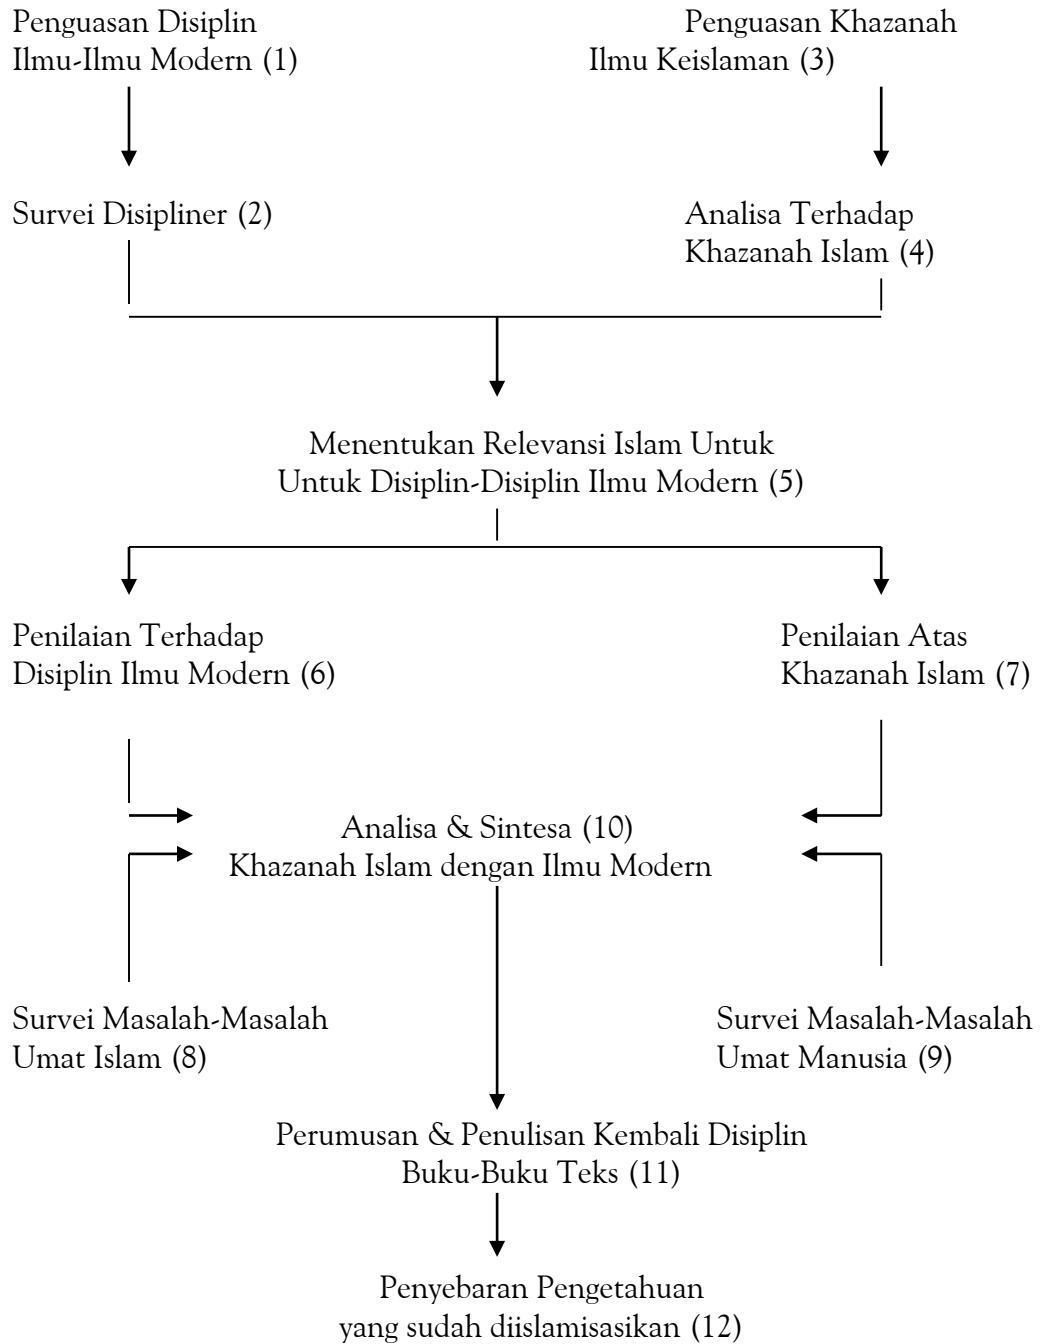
Penguasan Disiplin
Ilmu-Ilmu Modern (1)

Penguasan Khazanah
Ilmu Keislaman (3)

Survei Disipliner (2)

Analisa Terhadap
Khazanah Islam (4)

Menentukan Relevansi Islam Untuk
Untuk Disiplin-Disiplin Ilmu Modern (5)

Penilaian Terhadap
Disiplin Ilmu Modern (6)

Penilaian Atas
Khazanah Islam (7)

Analisa & Sintesa (10)
Khazanah Islam dengan Ilmu Modern

Survei Masalah-Masalah
Umat Islam (8)

Survei Masalah-Masalah
Umat Manusia (9)

Perumusan & Penulisan Kembali Disiplin
Buku-Buku Teks (11)

Penyebaran Pengetahuan
yang sudah diislamisasikan (12)